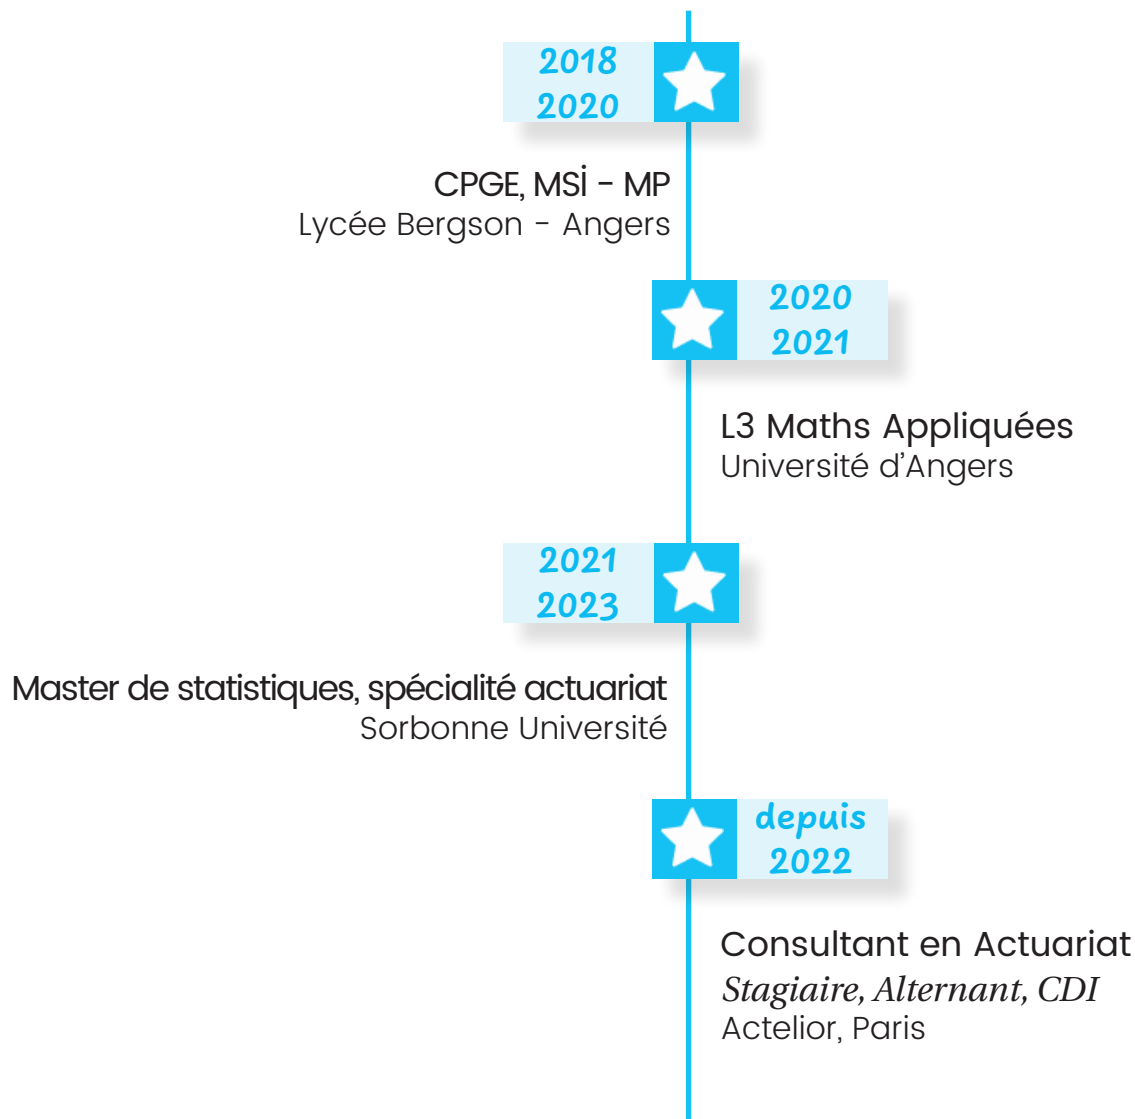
2018
2020

CPGE, MSİ - MP
Lycée Bergson - Angers

2020
2021

L3 Maths Appliquées
Université d'Angers

2021
2023

Master de statistiques, spécialité actuariat
Sorbonne Université

depuis
2022

Consultant en Actuariat
Stagiaire, Alternant, CDI
Actelior, Paris